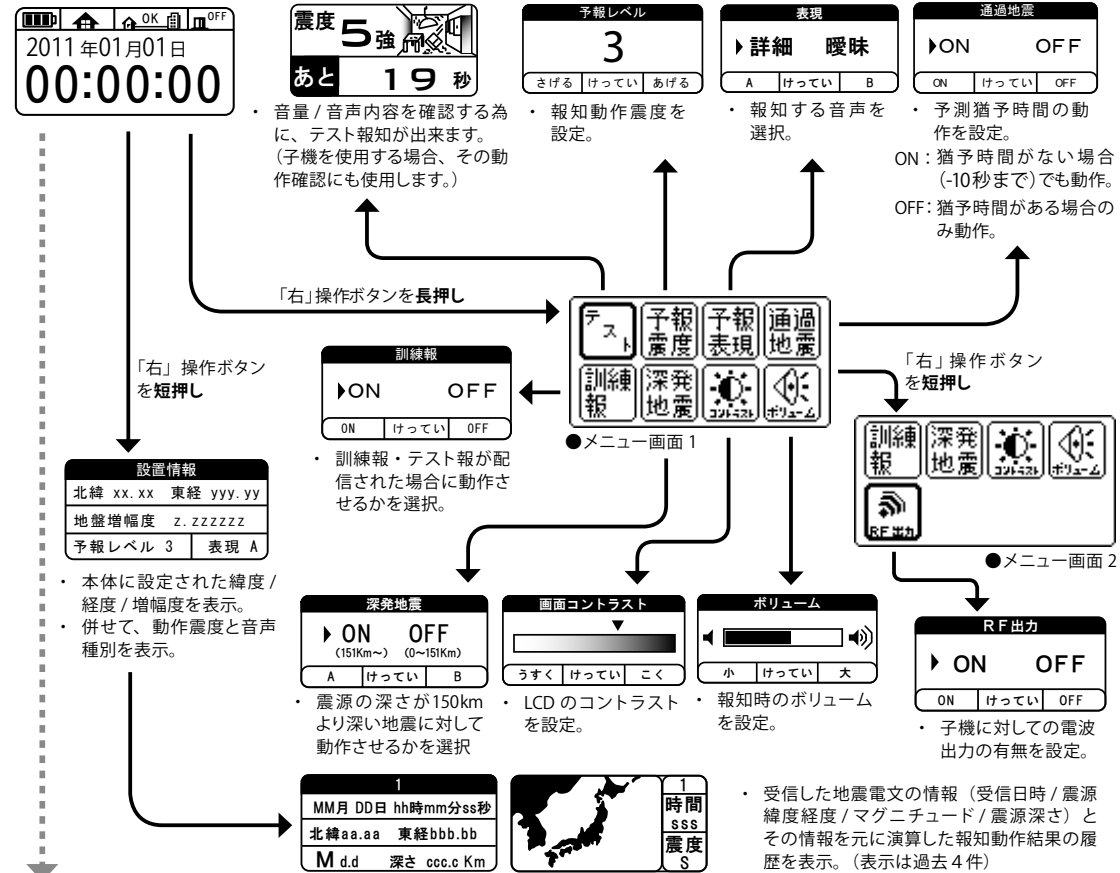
OK OFF
2011年01月01日
00:00:00

震度 5強
あと 19 秒

・ 音量 / 音声内容を確認する為に、テスト報知が出来ます。（子機を使用する場合、その動作確認にも使用します。）

予報レベル
3
さげる | けってい | あげる

・ 報知動作震度を設定。

表現
▸詳細 曖昧
A | けってい | B

・ 報知する音声を選択。

通過地震
▸ON OFF
ON | けってい | OFF

・ 予測猶予時間の動作を設定。
ON：猶予時間がない場合（-10秒まで）でも動作。
OFF：猶予時間がある場合のみ動作。

「右」操作ボタンを長押し

テスト 予報震度 予報表現 通過地震
訓練報 深発地震 コントラスト ボリューム
●メニュー画面 1

「右」操作ボタンを短押し

訓練報
▸ON OFF
ON | けってい | OFF

・ 訓練報・テスト報が配信された場合に動作させるかを選択。

「右」操作ボタンを短押し

訓練報 深発地震 コントラスト ボリューム
RF出力
●メニュー画面 2

設置情報
北緯 xx.xx 東経 yyy.yy
地盤増幅度 z.zzzzzz
予報レベル 3 | 表現 A

・ 本体に設定された緯度 / 経度 / 増幅度を表示。
・ 併せて、動作震度と音声種別を表示。

深発地震
▸ON OFF
(151Km〜) (0〜151Km)
A | けってい | B

・ 震源の深さが150kmより深い地震に対して動作させるかを選択

画面コントラスト
うすく | けってい | こく

・ LCD のコントラストを設定。

ボリューム
小 | けってい | 大

・ 報知時のボリュームを設定。

RF出力
▸ ON OFF
ON | けってい | OFF

・ 子機に対しての電波出力の有無を設定。

1
MM月 DD日 hh時mm分ss秒
北緯aa.aa 東経bbb.bb
M d.d 深さ ccc.c Km

1
時間
sss
震度
S

・ 受信した地震電文の情報（受信日時 / 震源緯度経度 / マグニチュード / 震源深さ）とその情報を元に演算した報知動作結果の履歴を表示。（表示は過去4件）